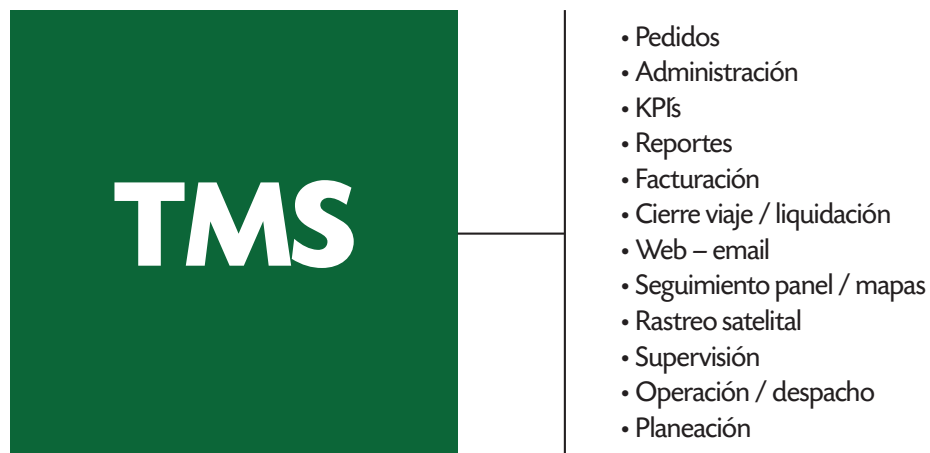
TMS

• Pedidos
• Administración
• KPI's
• Reportes
• Facturación
• Cierre viaje / liquidación
• Web – email
• Seguimiento panel / mapas
• Rastreo satelital
• Supervisión
• Operación / despacho
• Planeación